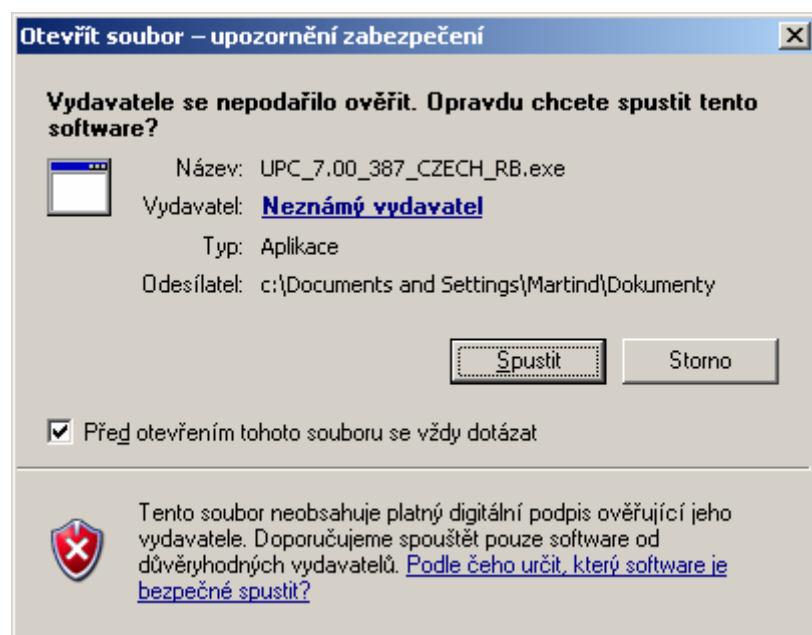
Otevřít soubor – upozornění zabezpečení

X

Vydavatele se nepodařilo ověřit. Opravdu chcete spustit tento software?

Název: UPC_7.00_387_CZECH_RB.exe

Vydavatel: Neznámý vydavatel

Typ: Aplikace

Odesílatel: c:\Documents and Settings\Martind\Dokumenty

Spustit

Storno

Před otevřením tohoto souboru se vždy dotázat

Tento soubor neobsahuje platný digitální podpis ověřující jeho vydavatele. Doporučujeme spouštět pouze software od důvěryhodných vydavatelů. Podle čeho určit, který software je bezpečné spustit?